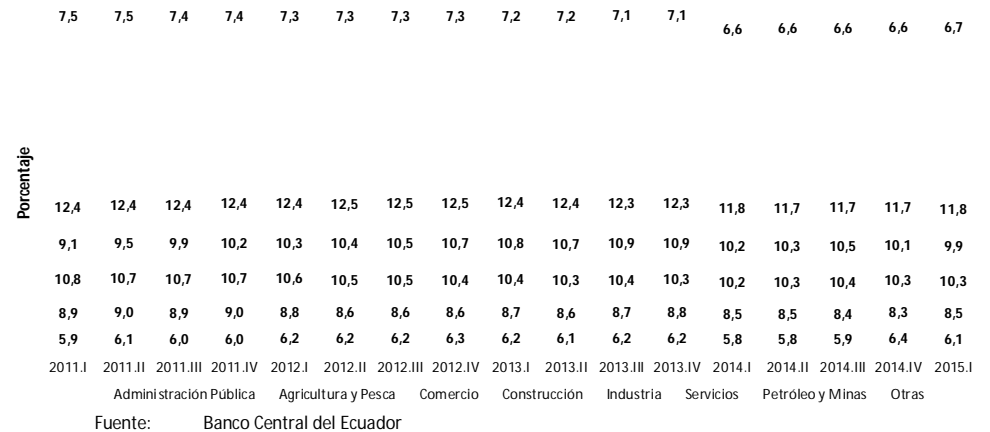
| 7,5 | 7,5 | 7,4 | 7,4 | 7,3 | 7,3 | 7,3 | 7,3 | 7,2 | 7,2 | 7,1 | 7,1 | 6,6 | 6,6 | 6,6 | 6,6 | 6,7 |
|---|---|---|---|---|---|---|---|---|---|---|---|---|---|---|---|---|
| 12,4 | 12,4 | 12,4 | 12,4 | 12,4 | 12,5 | 12,5 | 12,5 | 12,4 | 12,4 | 12,3 | 12,3 | 11,8 | 11,7 | 11,7 | 11,7 | 11,8 |
| 9,1 | 9,5 | 9,9 | 10,2 | 10,3 | 10,4 | 10,5 | 10,7 | 10,8 | 10,7 | 10,9 | 10,9 | 10,2 | 10,3 | 10,5 | 10,1 | 9,9 |
| 10,8 | 10,7 | 10,7 | 10,7 | 10,6 | 10,5 | 10,5 | 10,4 | 10,4 | 10,3 | 10,4 | 10,3 | 10,2 | 10,3 | 10,4 | 10,3 | 10,3 |
| 8,9 | 9,0 | 8,9 | 9,0 | 8,8 | 8,6 | 8,6 | 8,6 | 8,7 | 8,6 | 8,7 | 8,8 | 8,5 | 8,5 | 8,4 | 8,3 | 8,5 |
| 5,9 | 6,1 | 6,0 | 6,0 | 6,2 | 6,2 | 6,2 | 6,3 | 6,2 | 6,1 | 6,2 | 6,2 | 5,8 | 5,8 | 5,9 | 6,4 | 6,1 |
| 2011.I | 2011.II | 2011.III | 2011.IV | 2012.I | 2012.II | 2012.III | 2012.IV | 2013.I | 2013.II | 2013.III | 2013.IV | 2014.I | 2014.II | 2014.III | 2014.IV | 2015.I |

Porcentaje

Administración Pública   Agricultura y Pesca   Comercio   Construcción   Industria   Servicios   Petróleo y Minas   Otras

Fuente: Banco Central del Ecuador